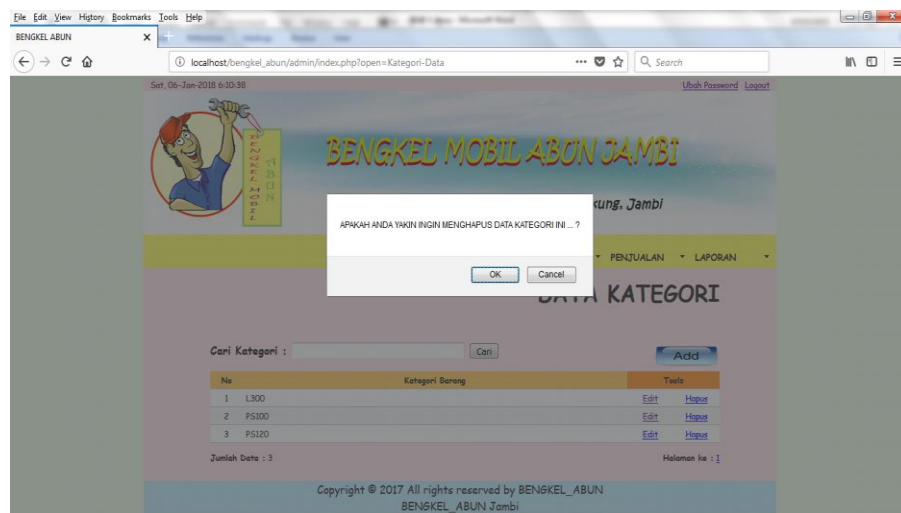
File Edit View History Bookmarks Tools Help

BENGKEL ABUN

localhost/bengkel_abun/admin/index.php?open=Kategori-Data

Search

Sat, 06-Jan-2018 6:10:38

Ubah Password Logout

BENGKEL MOBIL ABUN JAMBI

BENGKEL MOBIL ABUN

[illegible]kung, Jambi

APAKAH ANDA YAKIN INGIN MENGHAPUS DATA KATEGORI INI ... ?

OK Cancel

PENJUALAN LAPORAN

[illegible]ATA KATEGORI

Cari Kategori : Cari

Add

| No | Kategori Barang | Tools | |
|---|---|---|---|
| 1 | L300 | Edit | Hapus |
| 2 | PS100 | Edit | Hapus |
| 3 | PS120 | Edit | Hapus |

Jumlah Data : 3

Halaman ke : 1

Copyright © 2017 All rights reserved by BENGKEL_ABUN
BENGKEL_ABUN Jambi